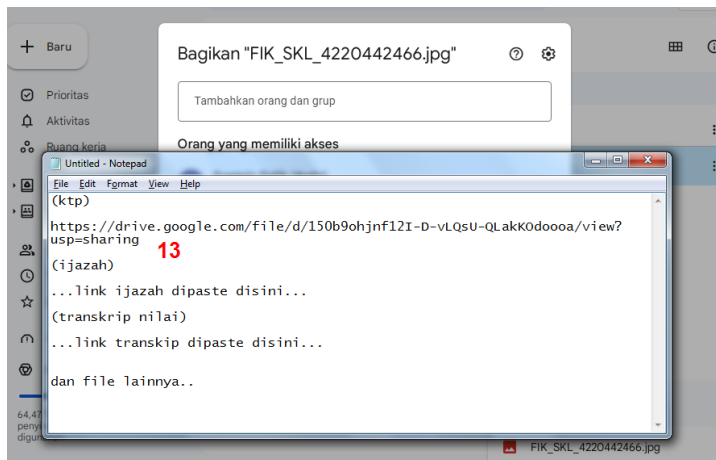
Baru

Prioritas

Aktivitas

Ruang kerja

64,47
peny
digun

Bagikan "FIK_SKL_4220442466.jpg"

Tambahkan orang dan grup

Orang yang memiliki akses

Untitled - Notepad

File Edit Format View Help

(ktp)

https://drive.google.com/file/d/150b9ohjnf12I-D-vLQsU-QLakKOdoooa/view?usp=sharing

13

(ijazah)

...link ijazah dipaste disini...

(transkrip nilai)

...link transkip dipaste disini...

dan file lainnya..

FIK_SKL_4220442466.jpg